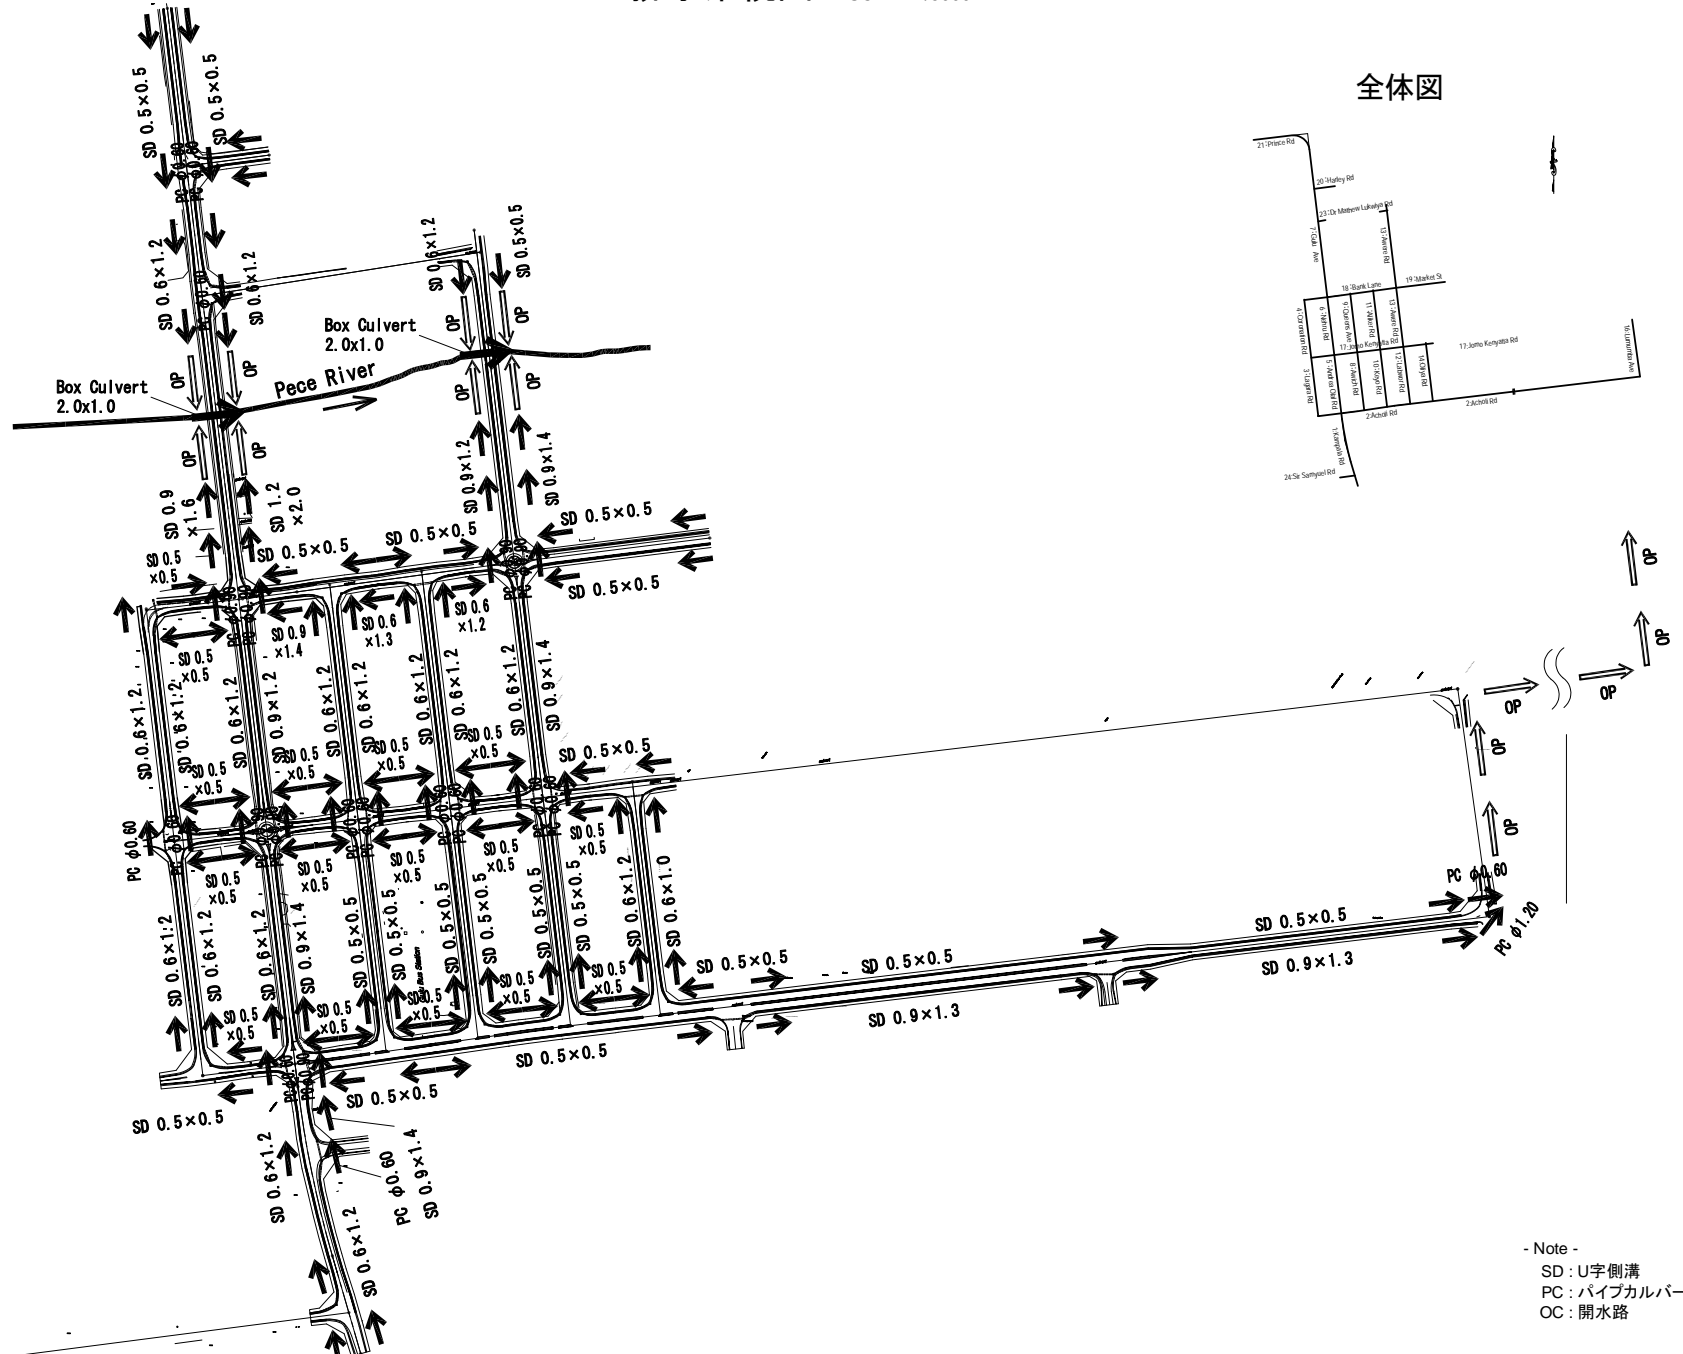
全体図

21:Prince Rd
20:Harley Rd
23:Dr Mathew Lukwiya Rd
7:Gulu Ave
13:Awere Rd
18:Bank Lane
19:Market St
4:Coronation Rd
6:Ntinu Rd
9:Queens Ave
11:Aliker Rd
13:Awere Rd
17:Jomo Kenyatta Rd
17:Jomo Kenyatta Rd
16:Lumumba Ave
3:Lugore Rd
5:Andrea Olal Rd
8:Awich Rd
10:Keyo Rd
12:Labwor Rd
14:Okya Rd
2:Acholi Rd
2:Acholi Rd
1:Kampala Rd
24:Sir Samuel Rd

SD 0.5×0.5
SD 0.5×0.5
SD 0.6×1.2
SD 0.6×1.2
SD 0.6×1.2
SD 0.5×0.5
Box Culvert 2.0x1.0
Box Culvert 2.0x1.0
Pece River
OP
OP
OP
OP
OP
SD 0.9×1.2
SD 0.9×1.4
SD 0.9 ×1.6
SD 1.2 ×2.0
SD 0.5×0.5
SD 0.5×0.5
SD 0.5×0.5
SD 0.5×0.5
SD 0.5 ×0.5
SD 0.6 ×1.3
SD 0.6 ×1.2
SD 0.9 ×1.4
SD 0.5 ×0.5
SD 0.6×1.2
SD 0.6×1.2
SD 0.9×1.2
SD 0.6×1.2
SD 0.6×1.2
SD 0.6×1.2
SD 0.6×1.2
SD 0.6×1.2
SD 0.9×1.4
SD 0.5 ×0.5
SD 0.5 ×0.5
SD 0.5 ×0.5
SD 0.5 ×0.5
SD 0.5×0.5
PC φ0.60
SD 0.5 ×0.5
SD 0.5 ×0.5
SD 0.5 ×0.5
SD 0.5 ×0.5
SD 0.5 ×0.5
SD 0.6×1.2
SD 0.6×1.2
SD 0.6×1.2
SD 0.9×1.4
SD 0.5×0.5
SD 0.5×0.5
SD 0.5×0.5
SD 0.5×0.5
SD 0.5×0.5
SD 0.5×0.5
SD 0.6×1.2
SD 0.6×1.0
SD 0.5 ×0.5
SD 0.5 ×0.5
SD 0.5 ×0.5
SD 0.5 ×0.5
SD 0.5 ×0.5
SD 0.5×0.5
SD 0.5×0.5
SD 0.9×1.3
SD 0.5×0.5
SD 0.9×1.3
PC φ0.60
PC φ1.20
SD 0.5×0.5
SD 0.5×0.5
SD 0.5×0.5
SD 0.6×1.2
PC φ0.60
SD 0.9×1.4
SD 0.6×1.2
OP
OP
OP
OP
OP
OP

- Note -
SD : U字側溝
PC : パイプカルバー
OC : 開水路